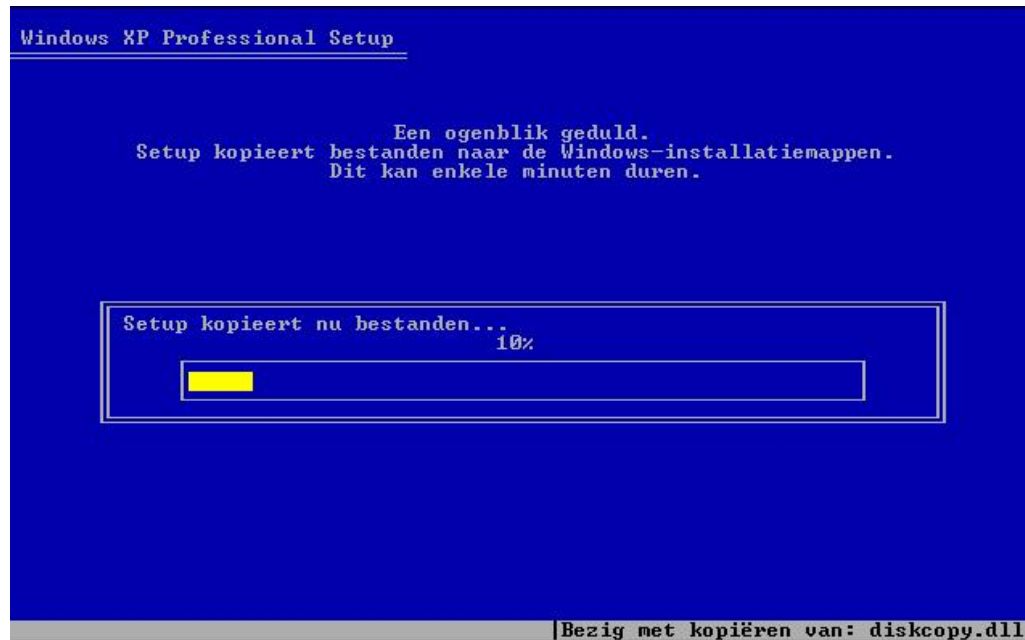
Windows XP Professional Setup

Een ogenblik geduld.
Setup kopieert bestanden naar de Windows-installatiemappen.
Dit kan enkele minuten duren.

Setup kopieert nu bestanden...
10%

Bezig met kopiëren van: diskcopy.dll